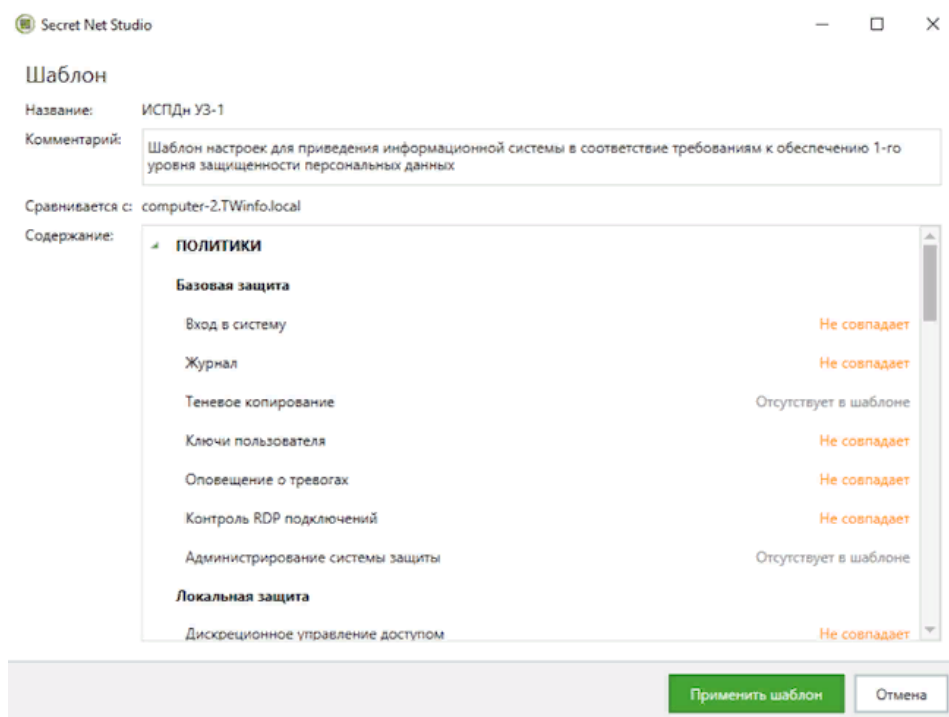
Secret Net Studio

Шаблон

Название: ИСПДн УЗ-1

Комментарий: Шаблон настроек для приведения информационной системы в соответствие требованиям к обеспечению 1-го уровня защищенности персональных данных

Сравнивается с: computer-2.TWinfo.local

Содержание:

ПОЛИТИКИ

Базовая защита

Вход в систему Не совпадает

Журнал Не совпадает

Теневое копирование Отсутствует в шаблоне

Ключи пользователя Не совпадает

Оповещение о тревогах Не совпадает

Контроль RDP подключений Не совпадает

Администрирование системы защиты Отсутствует в шаблоне

Локальная защита

Дискреционное управление доступом Не совпадает

Применить шаблон

Отмена